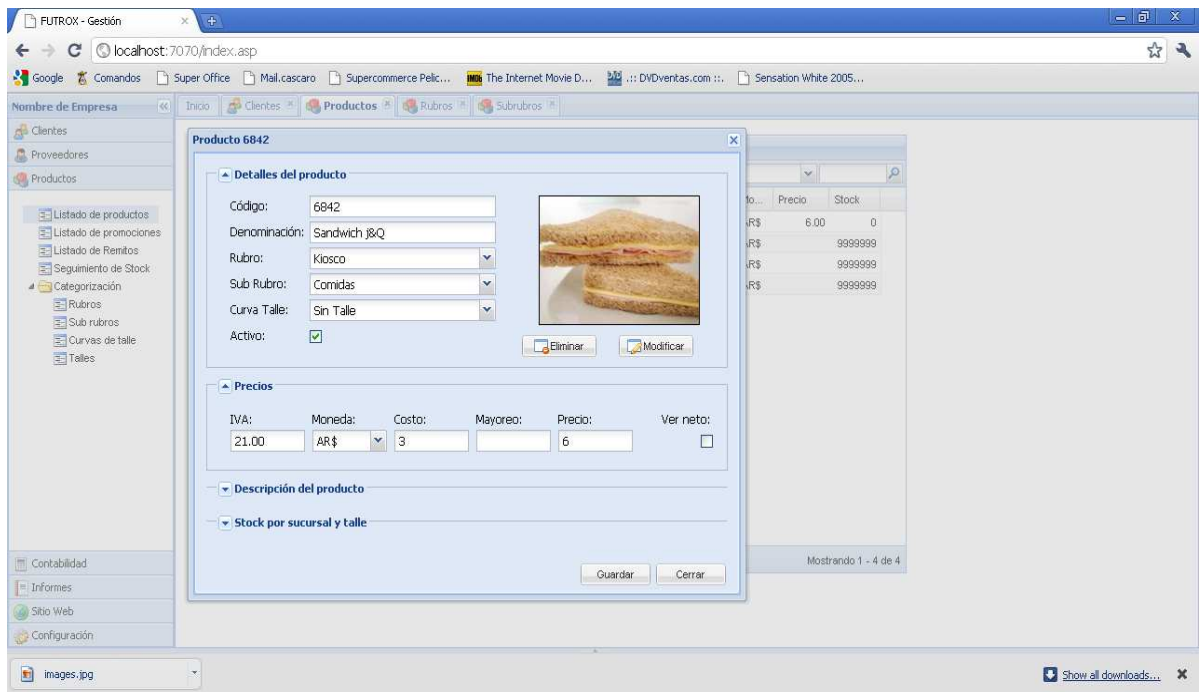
FUTROX - Gestión

localhost:7070/index.asp

Google Comandos Super Office Mail.cascaro Supercommerce Pelic... The Internet Movie D... .:: DVDventas.com ::. Sensation White 2005...

Nombre de Empresa

Inicio Clientes Productos Rubros Subrubros

Clientes
Proveedores
Productos

Listado de productos
Listado de promociones
Listado de Remitos
Seguimiento de Stock
Categorización
Rubros
Sub rubros
Curvas de talle
Talles

Contabilidad
Informes
Sitio Web
Configuración

Producto 6842

Detalles del producto

Código: 6842
Denominación: Sandwich j&Q
Rubro: Kiosco
Sub Rubro: Comidas
Curva Talle: Sin Talle
Activo:

Eliminar
Modificar

Precios

IVA: 21.00
Moneda: AR$
Costo: 3
Mayoreo:
Precio: 6
Ver neto:

Descripción del producto

Stock por sucursal y talle

Guardar
Cerrar

| fo... | Precio | Stock |
|---|---|---|
| AR$ | 6.00 | 0 |
| AR$ | | 9999999 |
| AR$ | | 9999999 |
| AR$ | | 9999999 |

Mostrando 1 - 4 de 4

images.jpg

Show all downloads...